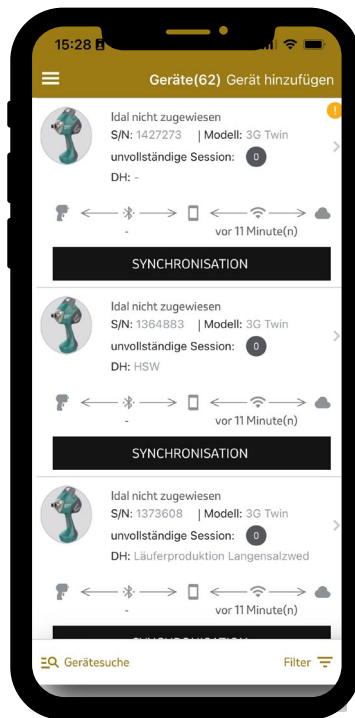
15:28

Geräte(62) Gerät hinzufügen

Idal nicht zugewiesen
S/N: 1427273 | Modell: 3G Twin
unvollständige Session: 0
DH: -

-
vor 11 Minute(n)

SYNCHRONISATION

Idal nicht zugewiesen
S/N: 1364883 | Modell: 3G Twin
unvollständige Session: 0
DH: HSW

-
vor 11 Minute(n)

SYNCHRONISATION

Idal nicht zugewiesen
S/N: 1373608 | Modell: 3G Twin
unvollständige Session: 0
DH: Läuferproduktion Langensalzwed

-
vor 11 Minute(n)

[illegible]

Gerätesuche

Filter